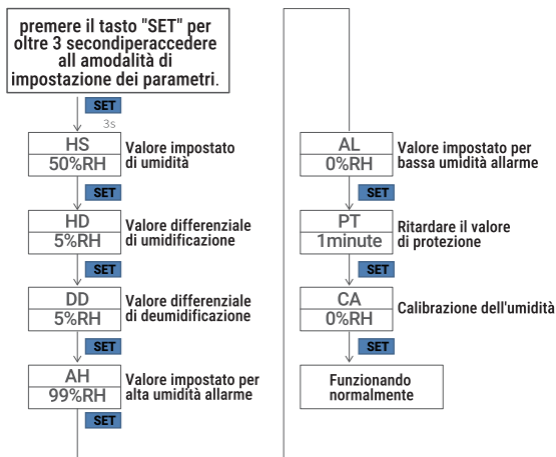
premere il tasto "SET" per oltre 3 secondiperaccedere all amodalità di impostazione dei parametri.

SET
3s

HS
50%RH
Valore impostato di umidità

SET

HD
5%RH
Valore differenziale di umidificazione

SET

DD
5%RH
Valore differenziale di deumidificazione

SET

AH
99%RH
Valore impostato per alta umidità allarme

SET

AL
0%RH
Valore impostato per bassa umidità allarme

SET

PT
1minute
Ritardare il valore di protezione

SET

CA
0%RH
Calibrazione dell'umidità

SET

Funzionando normalmente